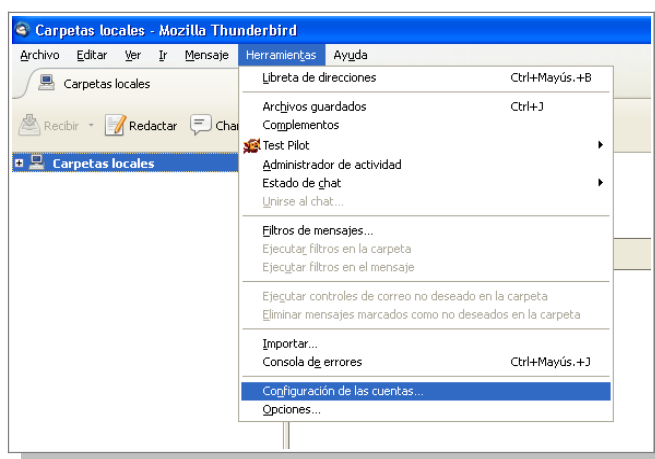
Carpetas locales - Mozilla Thunderbird

Archivo Editar Ver Ir Mensaje Herramientas Ayuda

Carpetas locales

Recibir Redactar Cha

Carpetas locales

Libreta de direcciones Ctrl+Mayús.+B
Archivos guardados Ctrl+J
Complementos
Test Pilot
Administrador de actividad
Estado de chat
Unirse al chat...
Filtros de mensajes...
Ejecutar filtros en la carpeta
Ejecutar filtros en el mensaje
Ejecutar controles de correo no deseado en la carpeta
Eliminar mensajes marcados como no deseados en la carpeta
Importar...
Consola de errores Ctrl+Mayús.+J
Configuración de las cuentas...
Opciones...